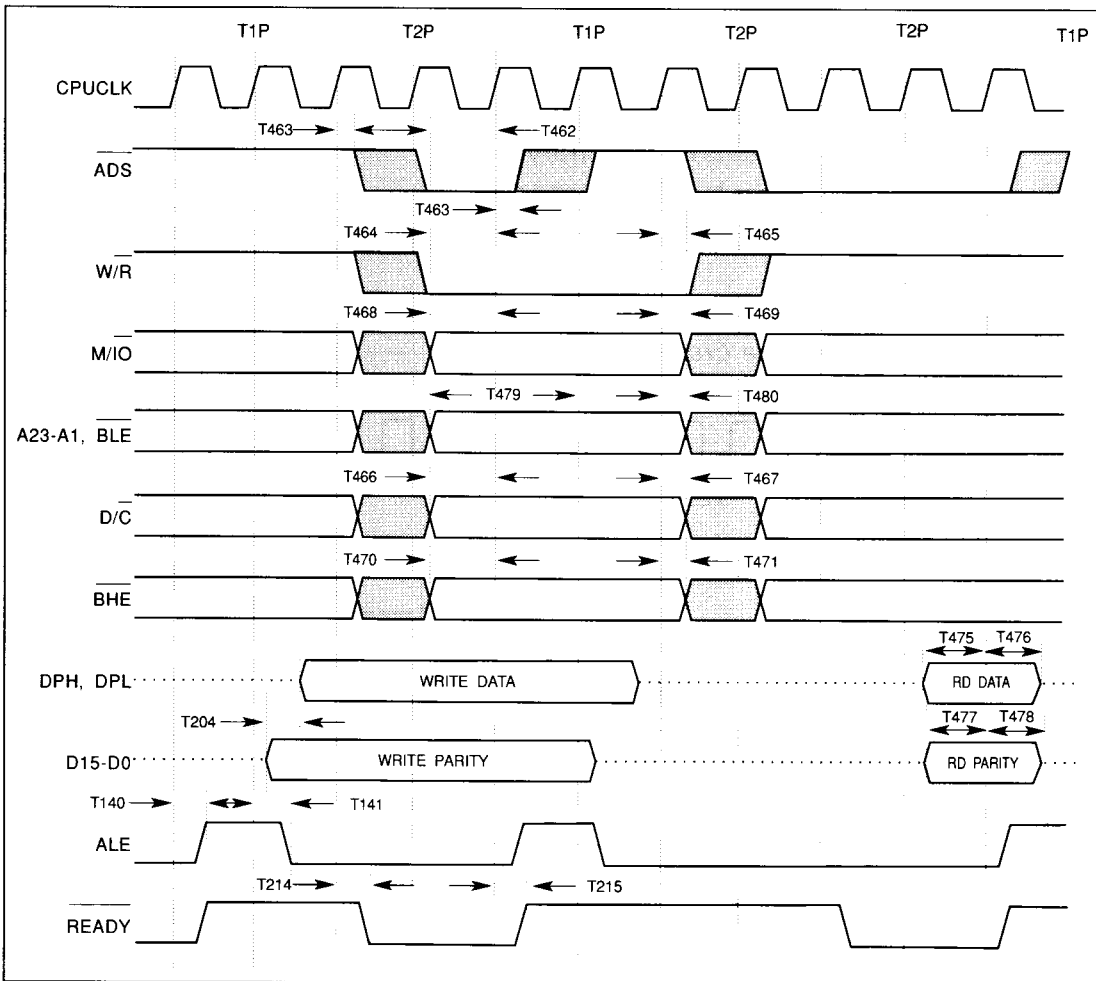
T1P T2P T1P T2P T2P T1P

CPUCLK

T463 T462

$\overline{ADS}$

T463

T464 T465

$W/\overline{R}$

T468 T469

$M/\overline{IO}$

T479 T480

A23-A1, $\overline{BLE}$

T466 T467

$D/\overline{C}$

T470 T471

$\overline{BHE}$

T475 T476

DPH, DPL

WRITE DATA

RD DATA

T204

T477 T478

D15-D0

WRITE PARITY

RD PARITY

T140 T141

ALE

T214 T215

READY